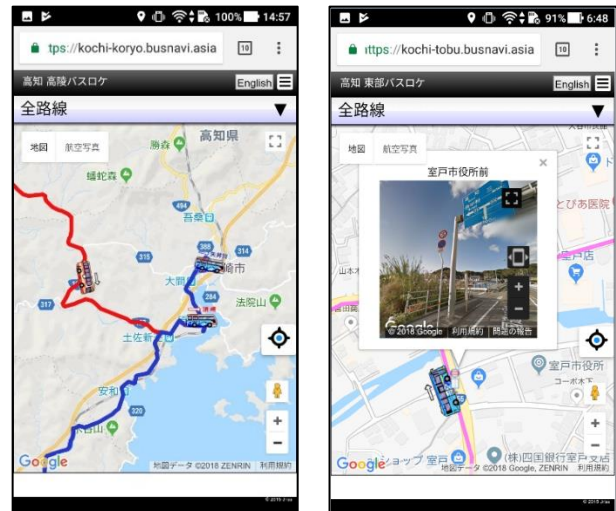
100% 14:57

tps://kochi-koryo.busnavi.asia 10

高知 高陵バスロケ English

全路線 ▼

地図 航空写真

高知県

勝森

蟠蛇森

吾桑

須崎市

大間

法院山

土佐新荘

安和

Google 地図データ ©2018 ZENRIN 利用規約

91% 6:48

ittps://kochi-tobu.busnavi.asia 10

高知 東部バスロケ English

全路線 ▼

地図 航空写真

室戸市役所前

©2018 Google 利用規約 問題の報告

とびあ 西店

室戸店

山本

室戸市役所

コーポ木下

Google ショップ 室戸 地図データ ©2018 Google, ZENRIN (株)四国銀行室戸支店 利用規約